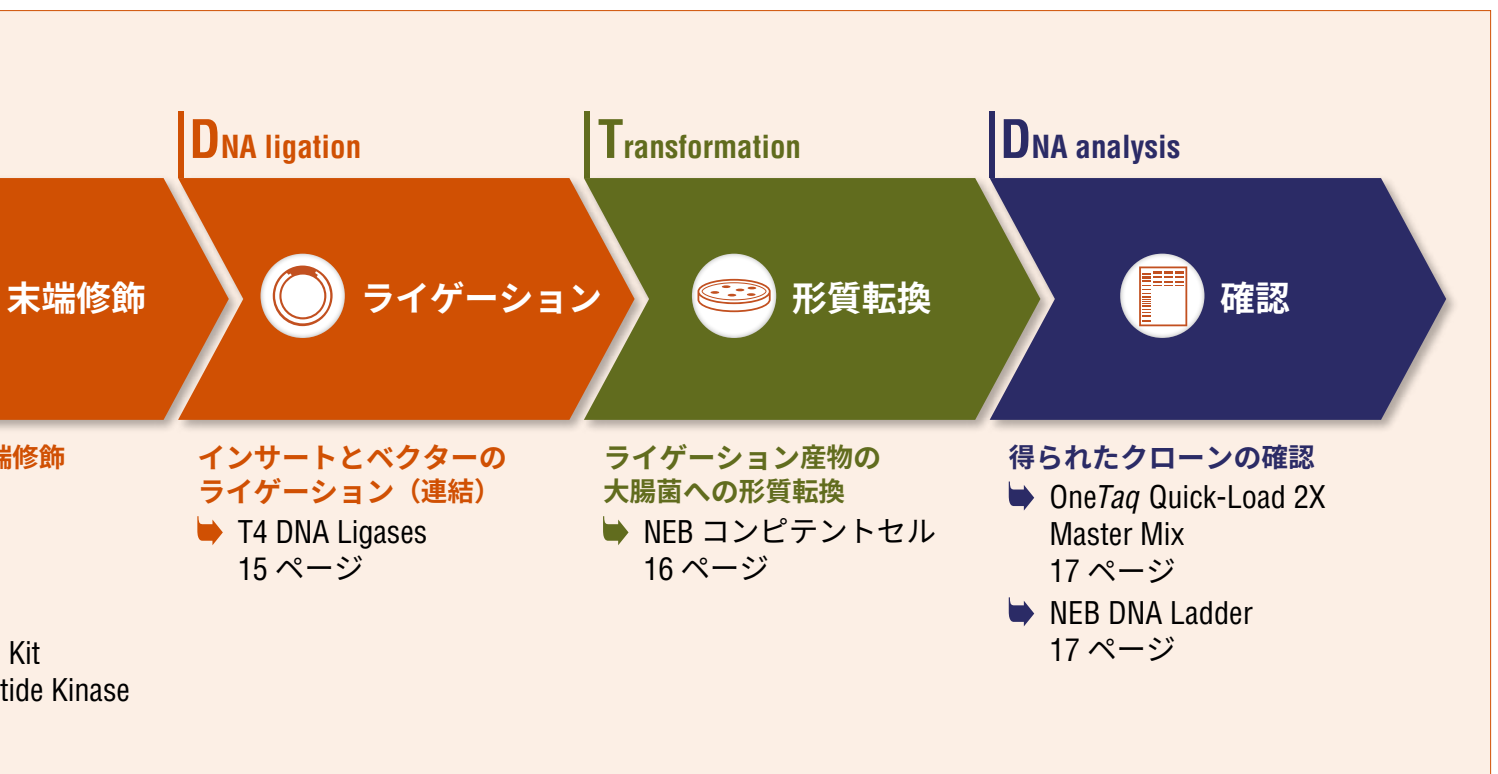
DNA ligation

Transformation

DNA analysis

末端修飾

ライゲーション

形質転換

確認

端修飾

Kit
tide Kinase

インサートとベクターのライゲーション（連結）

T4 DNA Ligases
15 ページ

ライゲーション産物の大腸菌への形質転換

NEB コンピテントセル
16 ページ

得られたクローンの確認

One*Taq* Quick-Load 2X Master Mix
17 ページ

NEB DNA Ladder
17 ページ